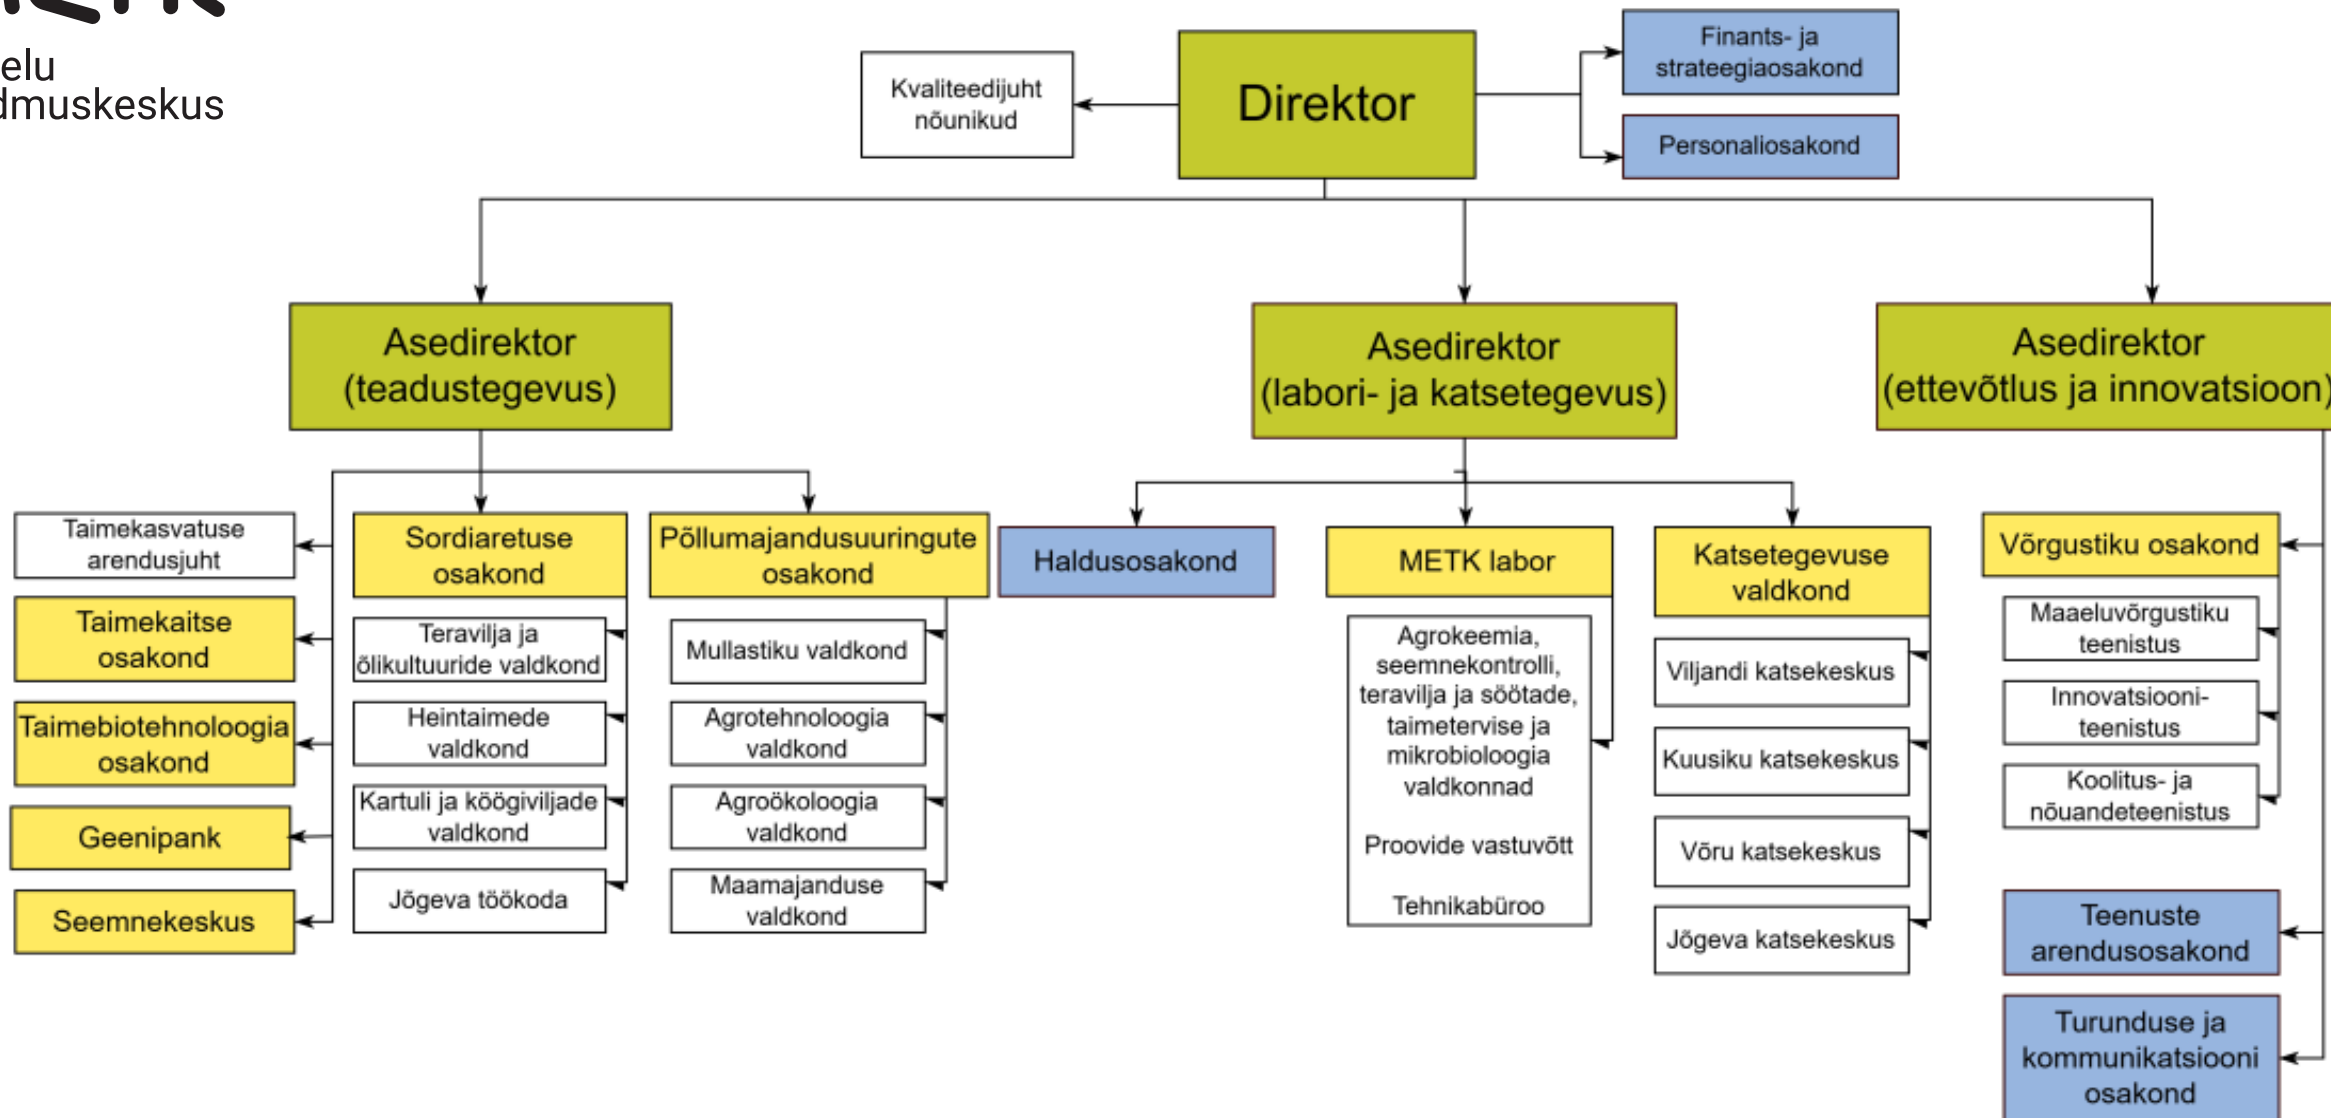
elu
dmuskeskus

Kvaliteedijuht nõunikud

Direktor

Finants- ja strateegiaosakond

Personaliosakond

Asedirektor (teadustegevus)

Asedirektor (labori- ja katsetegevus)

Asedirektor (ettevõtlus ja innovatsioon)

Taimekasvatuse arendusjuht

Taimekaitse osakond

Taimebiotehnoloogia osakond

Geenipank

Seemnekeskus

Sordiaretuse osakond

Teravilja ja õlikultuuride valdkond

Heintaimede valdkond

Kartuli ja köögiviljade valdkond

Jõgeva töökoda

Põllumajandusuuringute osakond

Mullastiku valdkond

Agrotehnoloogia valdkond

Agroökoloogia valdkond

Maamajanduse valdkond

Haldusosakond

METK labor

Agrokeemia, seemnekontrolli, teravilja ja söötade, taimetervise ja mikrobioloogia valdkonnad

Proovide vastuvõtt

Tehnikabüroo

Katsetegevuse valdkond

Viljandi katsekeskus

Kuusiku katsekeskus

Võru katsekeskus

Jõgeva katsekeskus

Võrgustiku osakond

Maaeluvõrgustiku teenistus

Innovatsiooni-teenistus

Koolitus- ja nõuandeteenistus

Teenuste arendusosakond

Turunduse ja kommunikatsiooni osakond